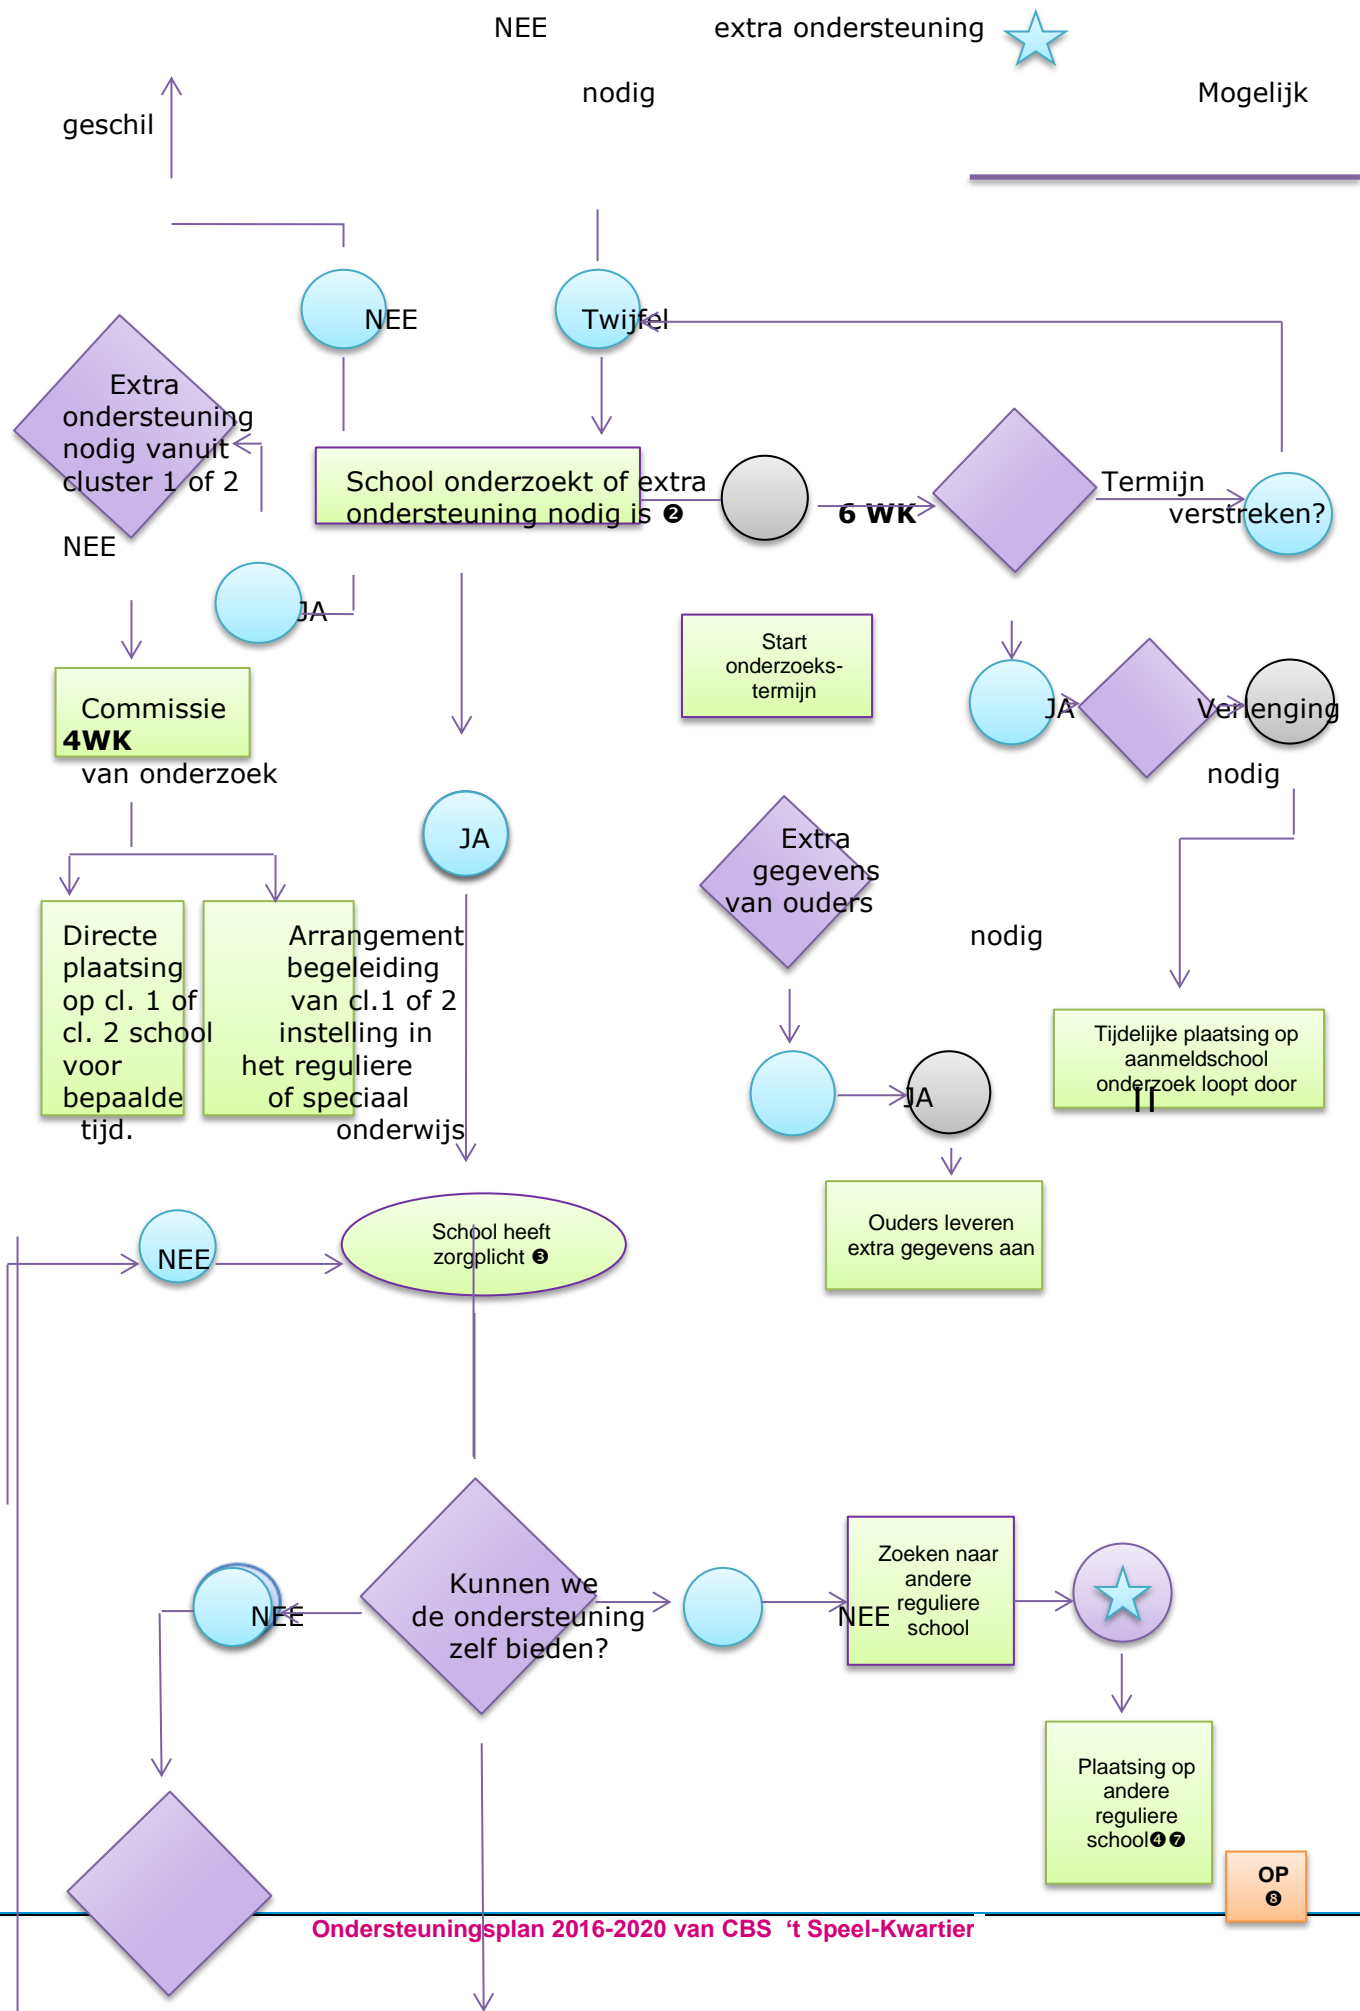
NEE

extra ondersteuning

nodig

Mogelijk

geschil

NEE

Twijfel

Extra ondersteuning nodig vanuit cluster 1 of 2

School onderzoekt of extra ondersteuning nodig is ❷

6 WK

Termijn verstreken?

NEE

JA

Start onderzoeks-termijn

JA

Verlenging nodig

Commissie 4WK van onderzoek

JA

Extra gegevens van ouders

nodig

Directe plaatsing op cl. 1 of cl. 2 school voor bepaalde tijd.

Arrangement begeleiding van cl.1 of 2 instelling in het reguliere of speciaal onderwijs

Tijdelijke plaatsing op aanmeldschool onderzoek loopt door

JA

Ouders leveren extra gegevens aan

NEE

School heeft zorgplicht ❸

NEE

Kunnen we de ondersteuning zelf bieden?

NEE

Zoeken naar andere reguliere school

Plaatsing op andere reguliere school❹❼

OP ❽

Ondersteuningsplan 2016-2020 van CBS 't Speel-Kwartier